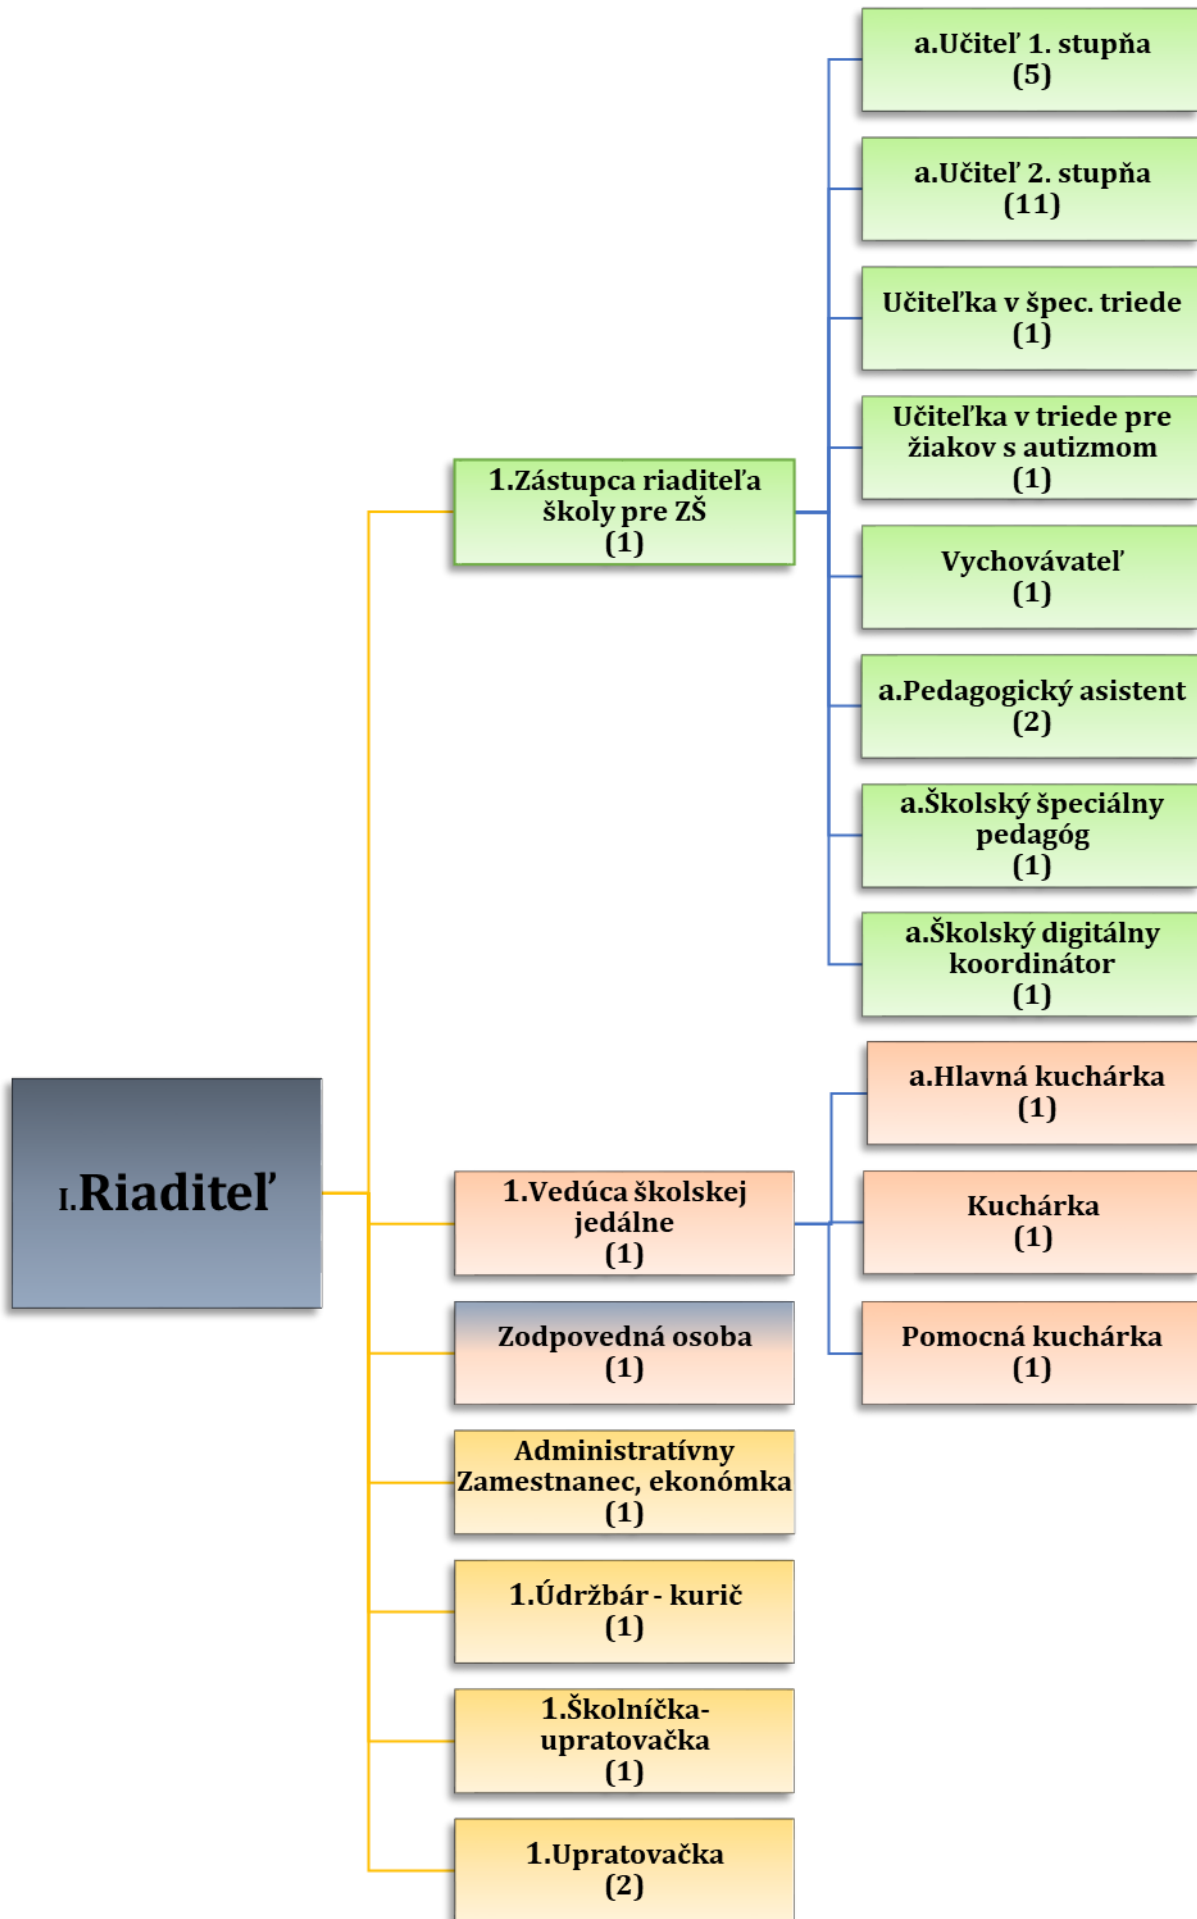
I.Riaditeľ

1.Zástupca riaditeľa školy pre ZŠ (1)

a.Učiteľ 1. stupňa (5)

a.Učiteľ 2. stupňa (11)

Učiteľka v špec. triede (1)

Učiteľka v triede pre žiakov s autizmom (1)

Vychovávateľ (1)

a.Pedagogický asistent (2)

a.Školský špeciálny pedagóg (1)

a.Školský digitálny koordinátor (1)

1.Vedúca školskej jedálne (1)

a.Hlavná kuchárka (1)

Kuchárka (1)

Pomocná kuchárka (1)

Zodpovedná osoba (1)

Administratívny Zamestnanec, ekonómka (1)

1.Údržbár - kurič (1)

1.Školníčka-upratovačka (1)

1.Upratovačka (2)